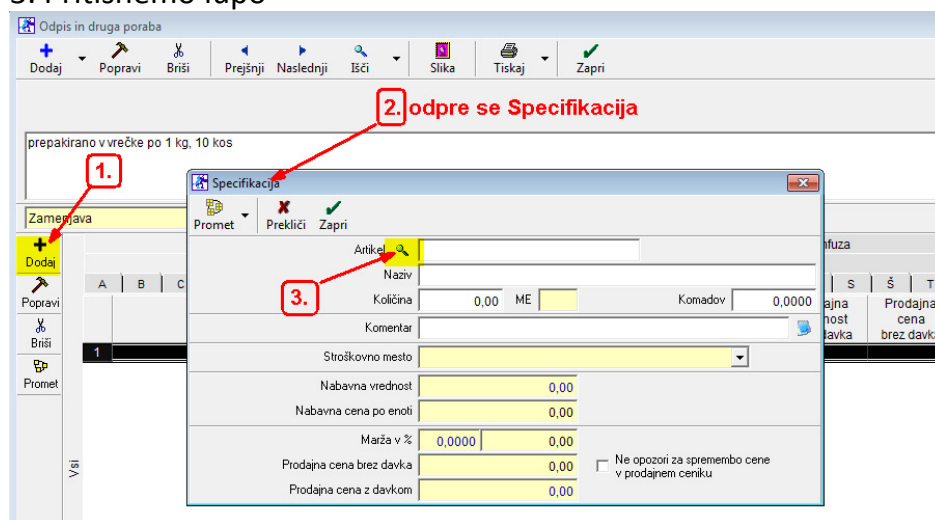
Odpis in druga poraba

Dodaj Popravi Briši Prejšnji Naslednji Išči Slika Tiskaj Zapri

2. odpre se Specifikacija

prepakirano v vrečke po 1 kg, 10 kos

1.

Zamenjava

Dodaj
Popravi
Briši
Promet

A B C

1

Vsi

Specifikacija

Promet Prekliči Zapri

Artikel
Naziv
Količina 0,00 ME Komadov 0,0000
3.
Komentar
Stroškovno mesto
Nabavna vrednost 0,00
Nabavna cena po enoti 0,00
Marža v % 0,0000 0,00
Prodajna cena brez davka 0,00
Prodajna cena z davkom 0,00
Ne opozori za spremembo cene v prodajnem ceniku

nfuza
S Š T
dajna nost davka
Prodajna cena brez davka